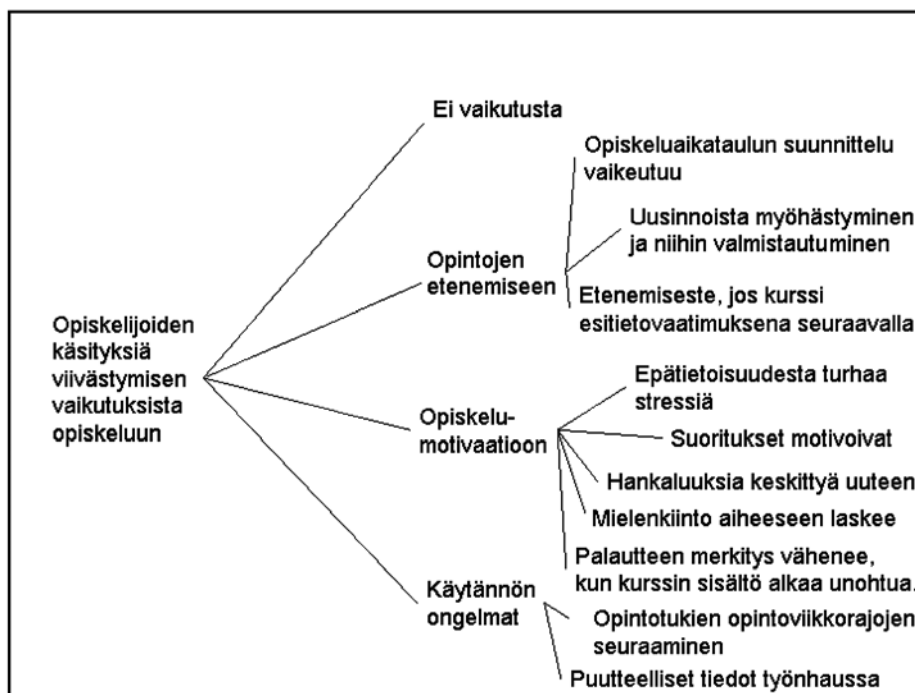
Opiskelijoiden käsityksiä viivästymisen vaikutuksista opiskeluun

Ei vaikutusta

Opintojen etenemiseen

Opiskeluaikataulun suunnittelu vaikeutuu

Uusinnoista myöhästyminen ja niihin valmistautuminen

Etenemiseste, jos kurssi esitietovaatimuksena seuraavalla

Opiskelu-motivaatioon

Epätietoisuudesta turhaa stressiä

Suoritukset motivoivat

Hankaluuksia keskittyä uuteen

Mielenkiinto aiheeseen laskee

Palautteen merkitys vähenee, kun kurssin sisältö alkaa unohtua.

Käytännön ongelmat

Opintotukien opintoviikkorajojen seuraaminen

Puutteelliset tiedot työnhaussa